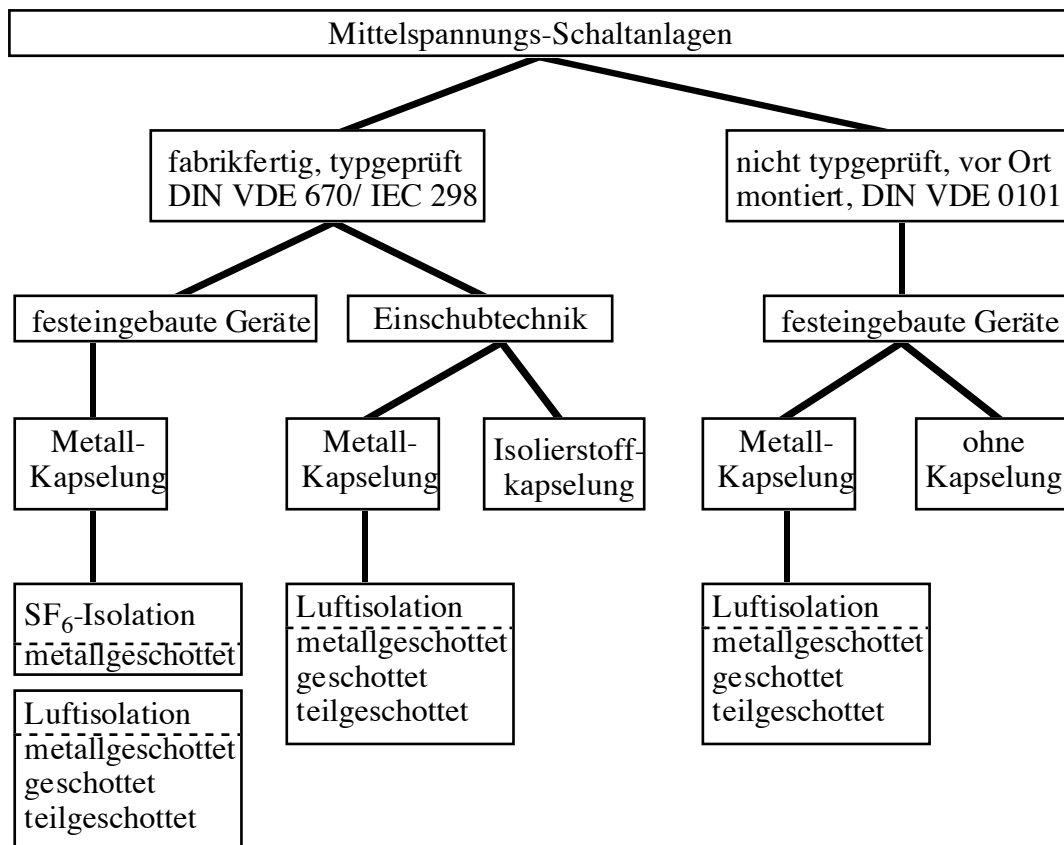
Mittelspannungs-Schaltanlagen

fabrikfertig, typgeprüft DIN VDE 670/ IEC 298

nicht typgeprüft, vor Ort montiert, DIN VDE 0101

festeingebaute Geräte

Einschubtechnik

festeingebaute Geräte

Metall-Kapselung

Metall-Kapselung

Isolierstoff-kapselung

Metall-Kapselung

ohne Kapselung

$SF_6$-Isolation
metallgeschottet

Luftisolation
metallgeschottet
geschottet
teilgeschottet

Luftisolation
metallgeschottet
geschottet
teilgeschottet

Luftisolation
metallgeschottet
geschottet
teilgeschottet